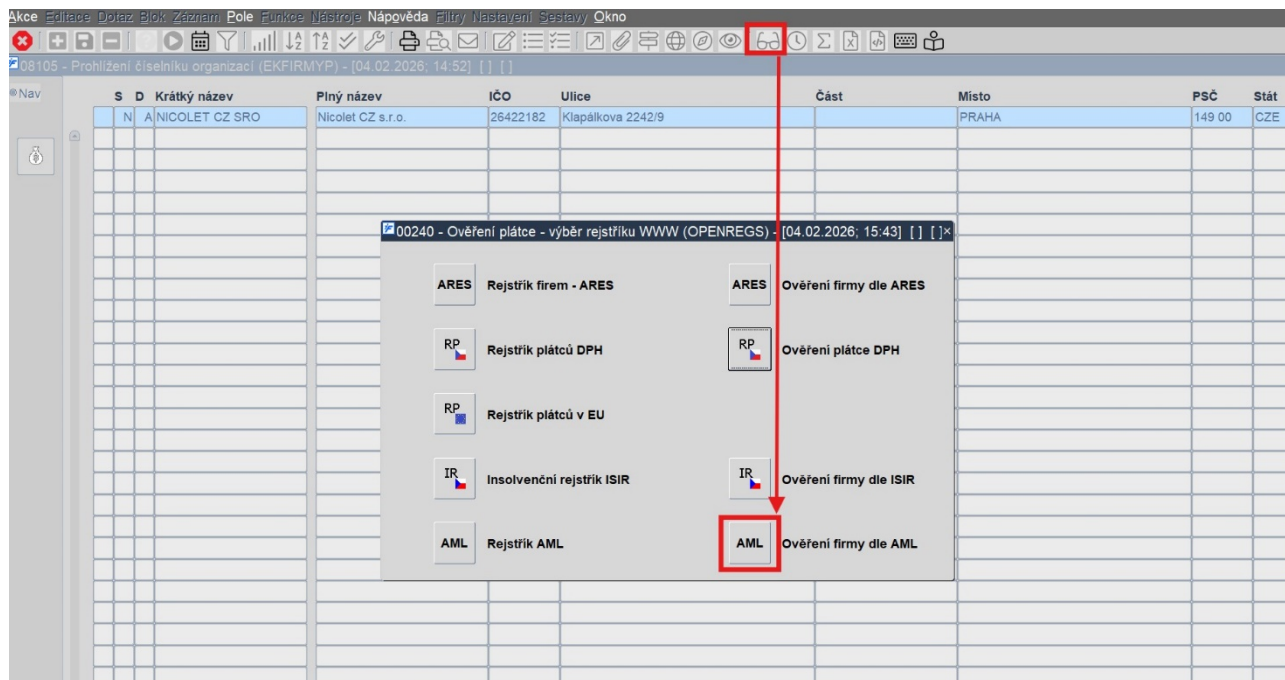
Akce Editace Dotaz Blok Záznam Pole Funkce Nástroje Nápověda Filtry Nastavení Sestavy Okno

08105 - Prohlížení číselníku organizací (EKFIRMYP) - [04.02.2026; 14:52] [ ] [ ]

Nav

| S | D | Krátký název | Plný název | IČO | Ulice | Část | Místo | PSČ | Stát |
|---|---|---|---|---|---|---|---|---|---|
| N | A | NICOLET CZ SRO | Nicolet CZ s.r.o. | 26422182 | Klapálkova 2242/9 | | PRAHA | 149 00 | CZE |

00240 - Ověření plátce - výběr rejstříku WWW (OPENREGS) - [04.02.2026; 15:43] [ ] [ ]

ARES Rejstřík firem - ARES

ARES Ověření firmy dle ARES

RP Rejstřík plátců DPH

RP Ověření plátce DPH

RP Rejstřík plátců v EU

IR Insolvenční rejstřík ISIR

IR Ověření firmy dle ISIR

AML Rejstřík AML

AML Ověření firmy dle AML